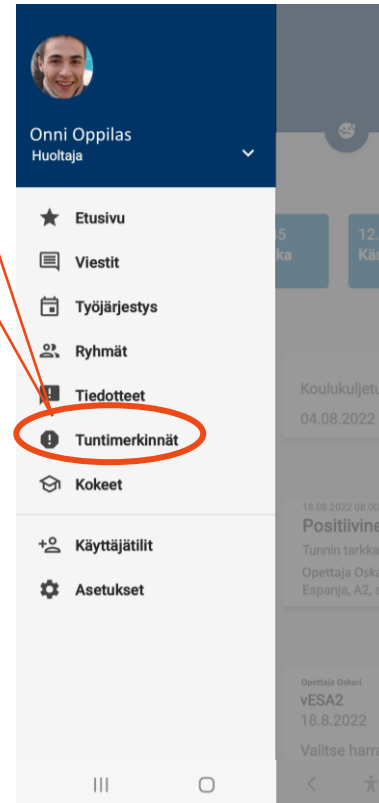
Onni Oppilas
Huoltaja

Etusivu
Viestit
Työjärjestys
Ryhmät
Tiedotteet
Tuntimerkinnät
Kokeet

Käyttäjätilit
Asetukset

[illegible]5
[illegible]ka
12.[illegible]
Kä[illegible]

Koulukuljetu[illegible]
04.08.2022

18.08.2022 08.00
Positiivine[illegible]
Tunnin tarkka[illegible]
Opettaja Oska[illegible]
Espanja, A2, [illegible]

Opettaja Oskari
vESA2
18.8.2022
Valitse harra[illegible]